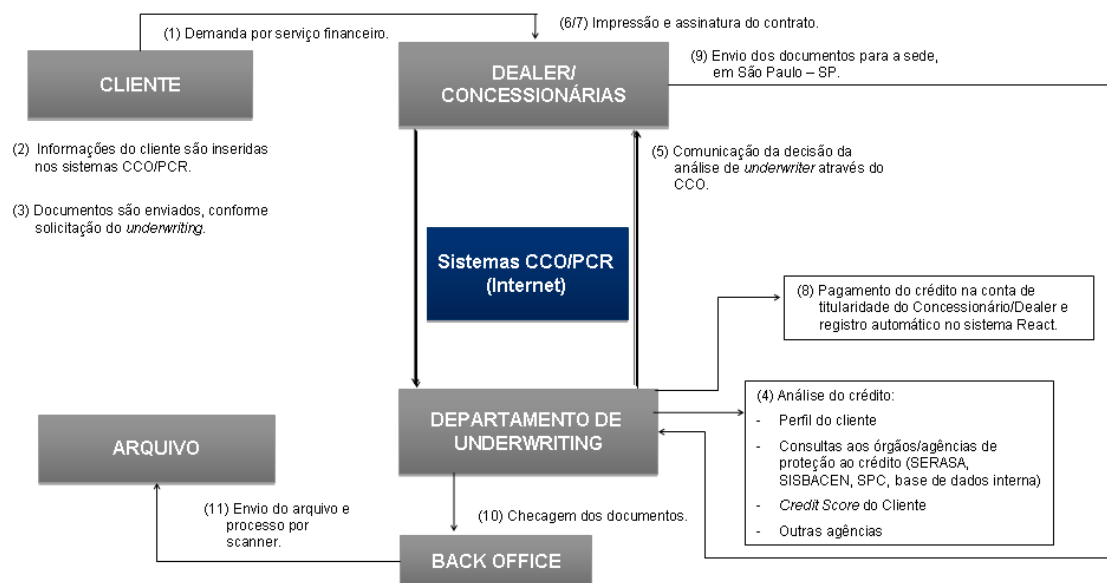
(1) Demanda por serviço financeiro.

(6/7) Impressão e assinatura do contrato.

CLIENTE

DEALER/ CONCESSIONÁRIAS

(9) Envio dos documentos para a sede, em São Paulo – SP.

(2) Informações do cliente são inseridas nos sistemas CCO/PCR.

(3) Documentos são enviados, conforme solicitação do *underwriting*.

(5) Comunicação da decisão da análise de *underwriter* através do CCO.

Sistemas CCO/PCR (Internet)

(8) Pagamento do crédito na conta de titularidade do Concessionário/Dealer e registro automático no sistema React.

ARQUIVO

DEPARTAMENTO DE UNDERWRITING

(4) Análise do crédito:
- Perfil do cliente
- Consultas aos órgãos/agências de proteção ao crédito (SERASA, SISBACEN, SPC, base de dados interna)
- *Credit Score* do Cliente
- Outras agências

(11) Envio do arquivo e processo por scanner.

(10) Checagem dos documentos.

BACK OFFICE